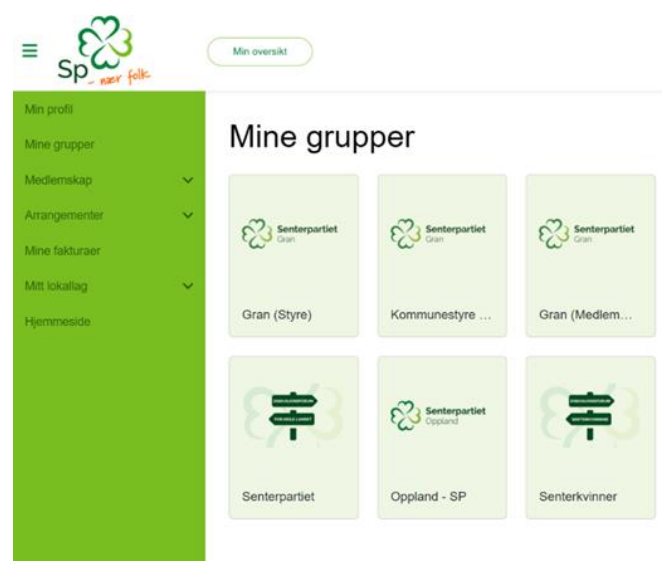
Sp – nær folk

Min oversikt

Min profil
Mine grupper
Medlemskap
Arrangementer
Mine fakturaer
Mitt lokallag
Hjemmeside

Mine grupper

Senterpartiet Gran
Gran (Styre)

Senterpartiet Gran
Kommunestyre ...

Senterpartiet Gran
Gran (Medlem...

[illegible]
Senterpartiet

Senterpartiet Oppland
Oppland - SP

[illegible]
Senterkvinner